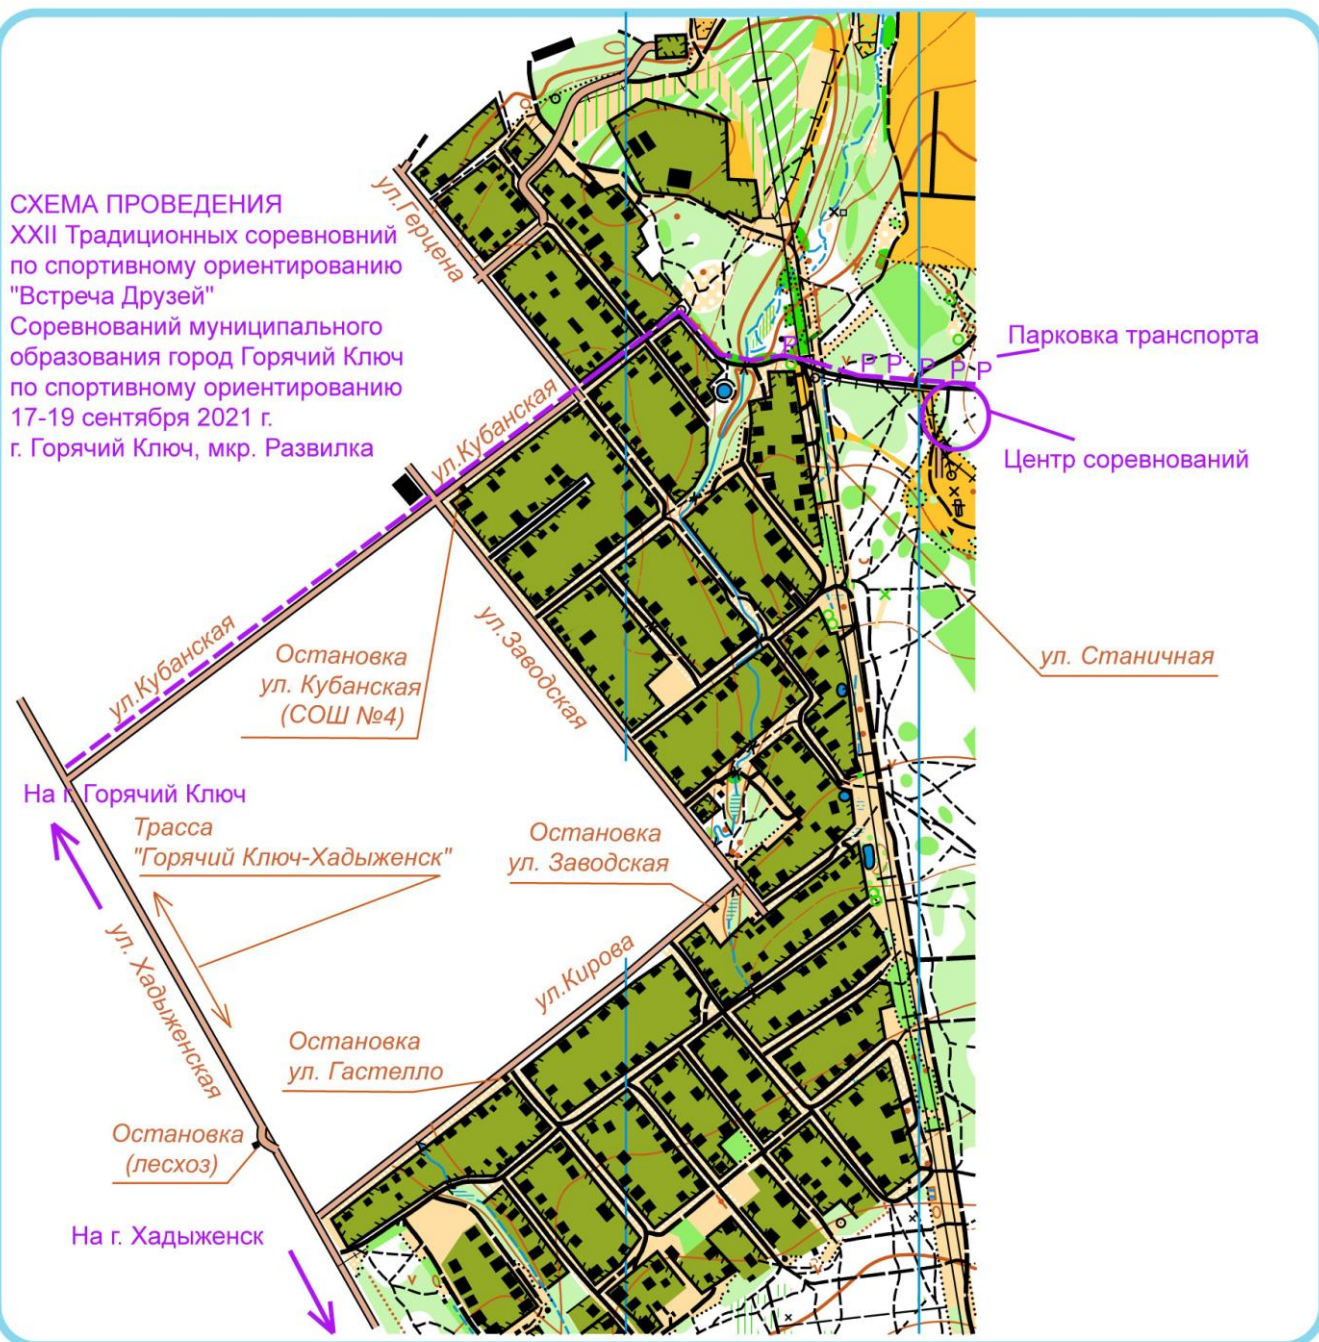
СХЕМА ПРОВЕДЕНИЯ
XXII Традиционных соревновний по спортивному ориентированию "Встреча Друзей"
Соревнований муниципального образования город Горячий Ключ по спортивному ориентированию
17-19 сентября 2021 г.
г. Горячий Ключ, мкр. Развилка

ул.Герцена

Парковка транспорта

P P P P P P

Центр соревнований

ул.Кубанская

ул.Кубанская

Остановка ул. Кубанская (СОШ №4)

ул.Заводская

ул. Станичная

На г. Горячий Ключ

Трасса "Горячий Ключ-Хадыженск"

Остановка ул. Заводская

ул.Кирова

ул. Хадыженская

Остановка ул. Гастелло

Остановка (лесхоз)

На г. Хадыженск